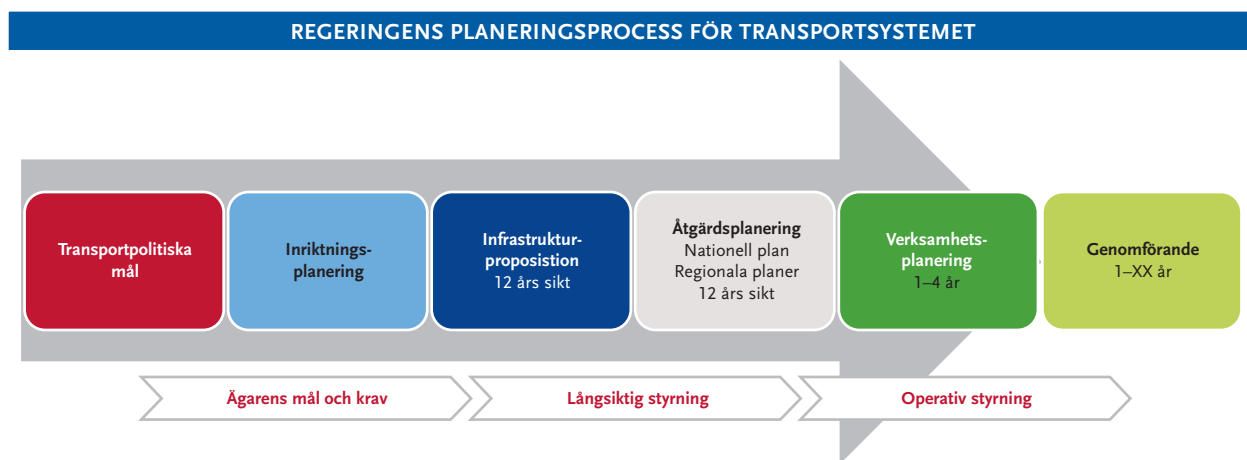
REGERINGENS PLANERINGSPROCESS FÖR TRANSPORTSYSTEMET

Transportpolitiska mål

Inriktningsplanering

Infrastrukturproposistion
12 års sikt

Åtgärdsplanering
Nationell plan
Regionala planer
12 års sikt

Verksamhetsplanering
1–4 år

Genomförande
1–XX år

Ägarens mål och krav

Långsiktig styrning

Operativ styrning